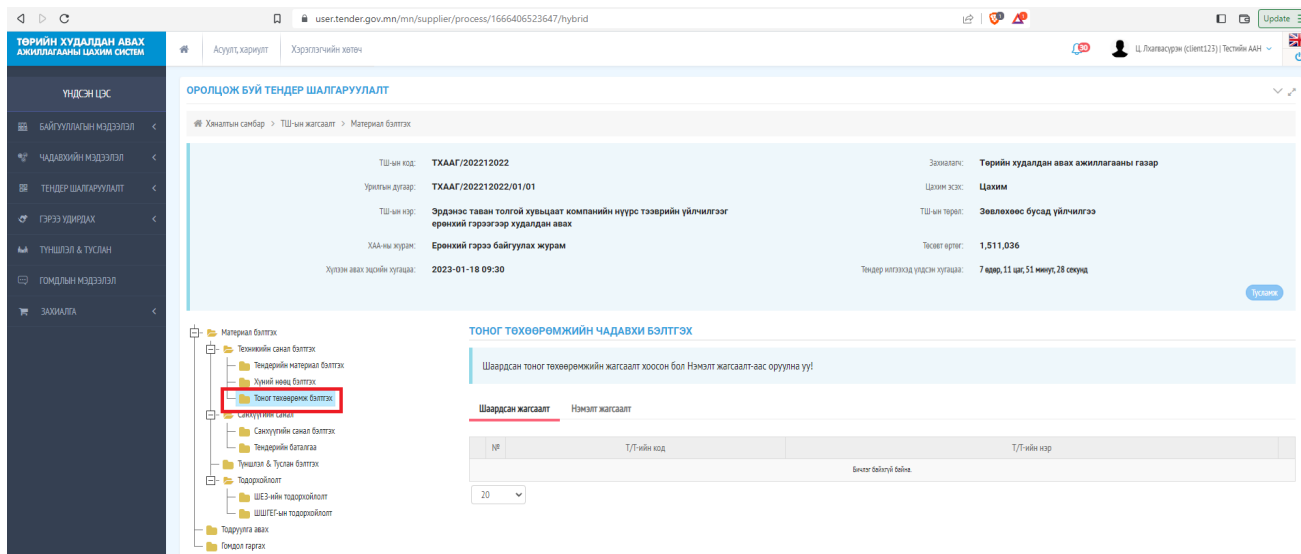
user.tender.gov.mn/mn/supplier/process/1666406523647/hybrid

Update

ТӨРИЙН ХУДАЛДАН АВАХ АЖИЛЛАГААНЫ ЦАХИМ СИСТЕМ

Асуулт, хариулт | Хэрэглэгчийн хөтөч

30

Ц. Лхагвасүрэн (client123) | Тестийн ААН

ҮНДСЭН ЦЭС
БАЙГУУЛЛАГЫН МЭДЭЭЛЭЛ
ЧАДАВХИЙН МЭДЭЭЛЭЛ
ТЕНДЕР ШАЛГАРУУЛАЛТ
ГЭРЭЭ УДИРДАХ
ТҮНШЛЭЛ & ТУСЛАН
ГОМДЛЫН МЭДЭЭЛЭЛ
ЗАХИАЛГА

ОРОЛЦОЖ БУЙ ТЕНДЕР ШАЛГАРУУЛАЛТ

Хяналтын самбар > ТШ-ын жагсаалт > Материал бэлтгэх

ТШ-ын код: ТХААГ/202212022
Урилгын дугаар: ТХААГ/202212022/01/01
ТШ-ын нэр: Эрдэнэс таван толгой хувьцаат компанийн нүүрс тээврийн үйлчилгээг ерөнхий гэрээгээр худалдан авах
ХАА-ны журам: Ерөнхий гэрээ байгуулах журам
Хүлээн авах эцсийн хугацаа: 2023-01-18 09:30

Захиалагч: Төрийн худалдан авах ажиллагааны газар
Цахим эсэх: Цахим
ТШ-ын төрөл: Зөвлөхөөс бусад үйлчилгээ
Төсөвт өртөг: 1,511,036
Тендер илгээхэд үлдсэн хугацаа: 7 өдөр, 11 цаг, 51 минут, 28 секунд

Тусламж

Материал бэлтгэх
Техникийн санал бэлтгэх
Тендерийн материал бэлтгэх
Хүний нөөц бэлтгэх
Тоног төхөөрөмж бэлтгэх
Санхүүгийн санал
Санхүүгийн санал бэлтгэх
Тендерийн баталгаа
Түншлэл & Туслан бэлтгэх
Тодорхойлолт
ШЕЗ-ийн тодорхойлолт
ШШГЕГ-ын тодорхойлолт
Тодруулга авах
Гомдол гаргах

ТОНОГ ТӨХӨӨРӨМЖИЙН ЧАДАВХИ БЭЛТГЭХ

Шаардсан тоног төхөөрөмжийн жагсаалт хоосон бол Нэмэлт жагсаалт-аас оруулна уу!

Шаардсан жагсаалт | Нэмэлт жагсаалт

| № | Т/Т-ийн код | Т/Т-ийн нэр |
|---|---|---|
| Бичлэг байхгүй байна. | | |

20